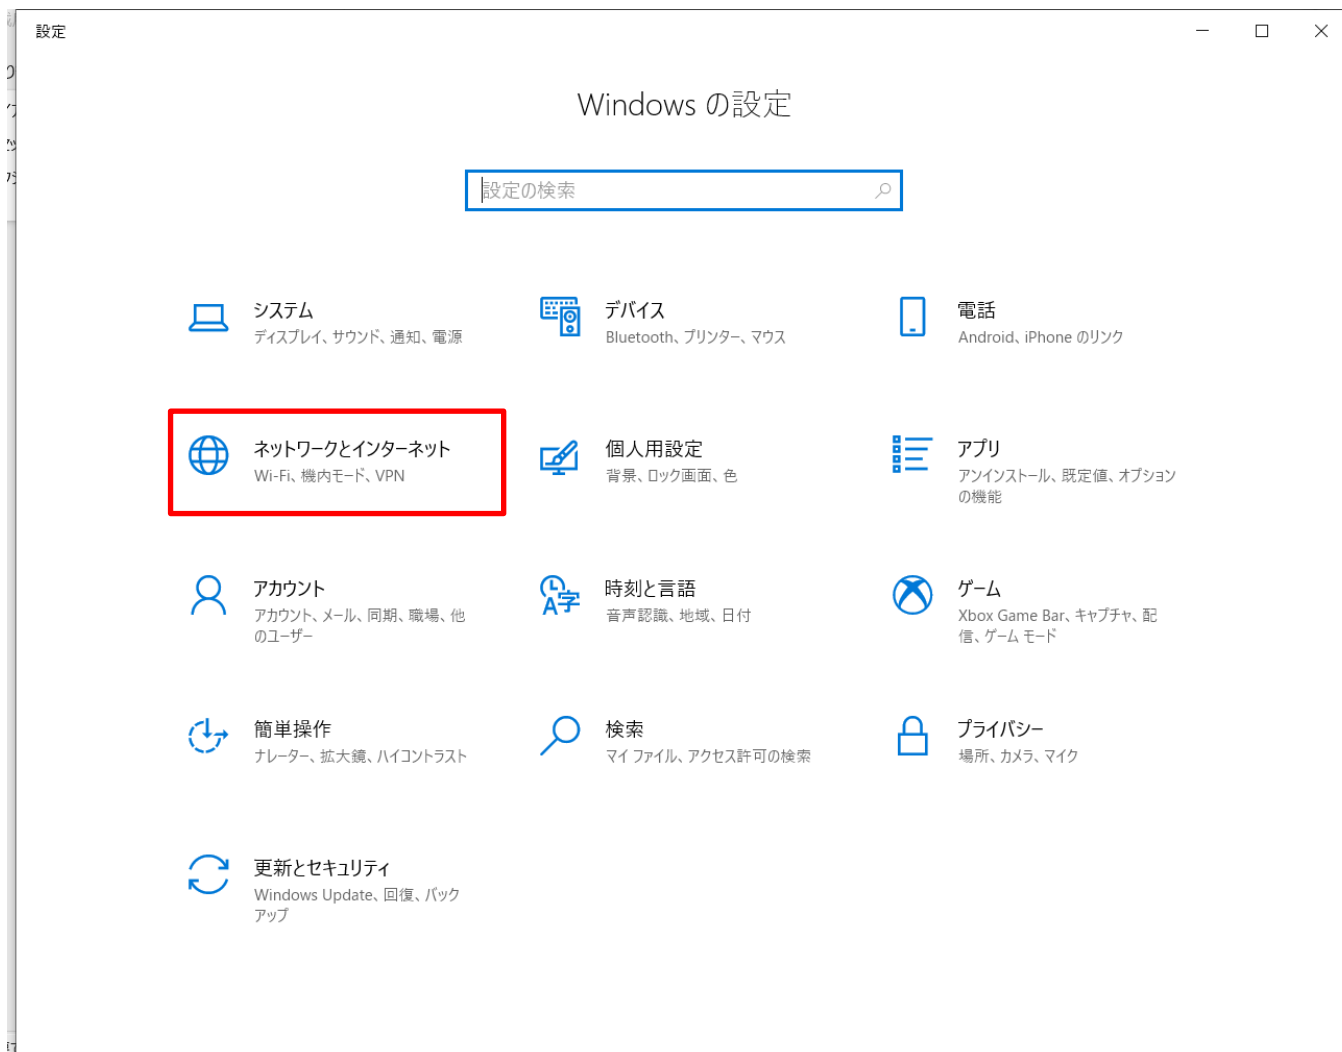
設定

Windows の設定

設定の検索

システム
ディスプレイ、サウンド、通知、電源

デバイス
Bluetooth、プリンター、マウス

電話
Android、iPhone のリンク

ネットワークとインターネット
Wi-Fi、機内モード、VPN

個人用設定
背景、ロック画面、色

アプリ
アンインストール、既定値、オプションの機能

アカウント
アカウント、メール、同期、職場、他のユーザー

時刻と言語
音声認識、地域、日付

ゲーム
Xbox Game Bar、キャプチャ、配信、ゲーム モード

簡単操作
ナレーター、拡大鏡、ハイコントラスト

検索
マイ ファイル、アクセス許可の検索

プライバシー
場所、カメラ、マイク

更新とセキュリティ
Windows Update、回復、バックアップ